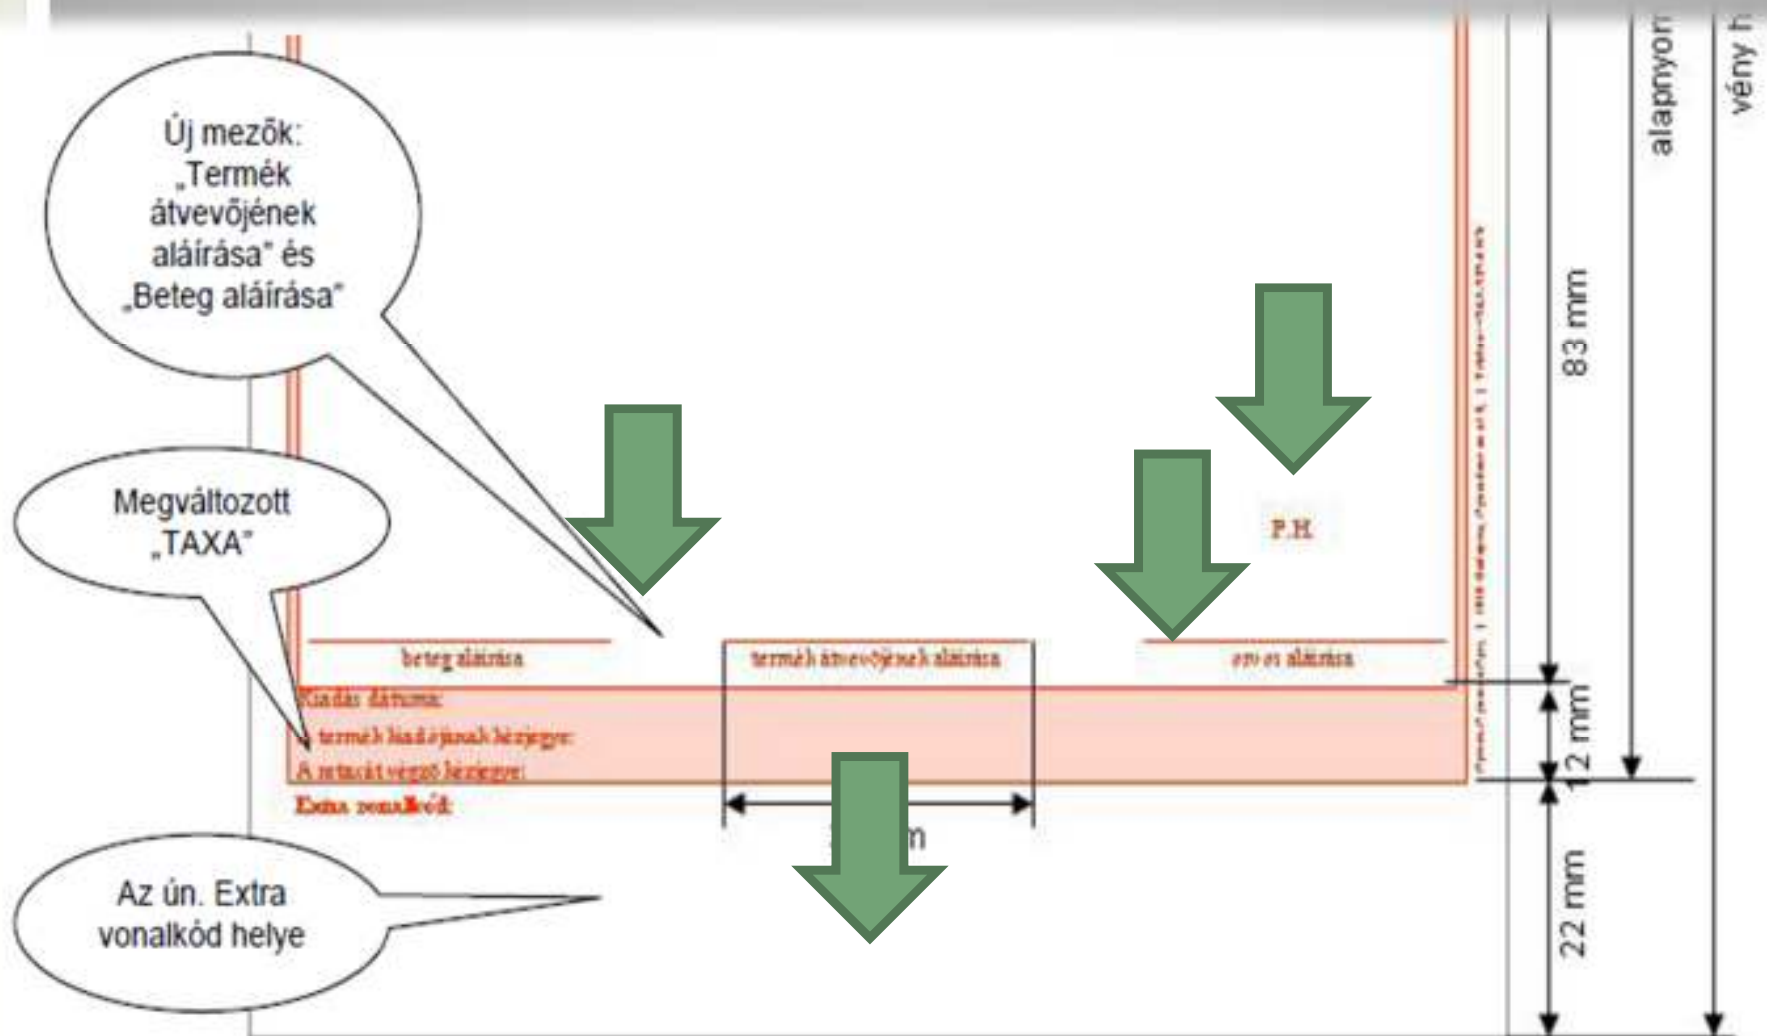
Új mezők: „Termék átvevőjének aláírása" és „Beteg aláírása"

Megváltozott „TAXA"

Az ún. Extra vonalkód helye

P.H.

beteg aláírása

termék átvevőjének aláírása

orvos aláírása

Kiadás dátuma:

A termék kiadójának kézjegye:

A retaxát végző kézjegye:

Extra vonalkód:

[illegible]m

83 mm

12 mm

22 mm

alapnyon

vény h